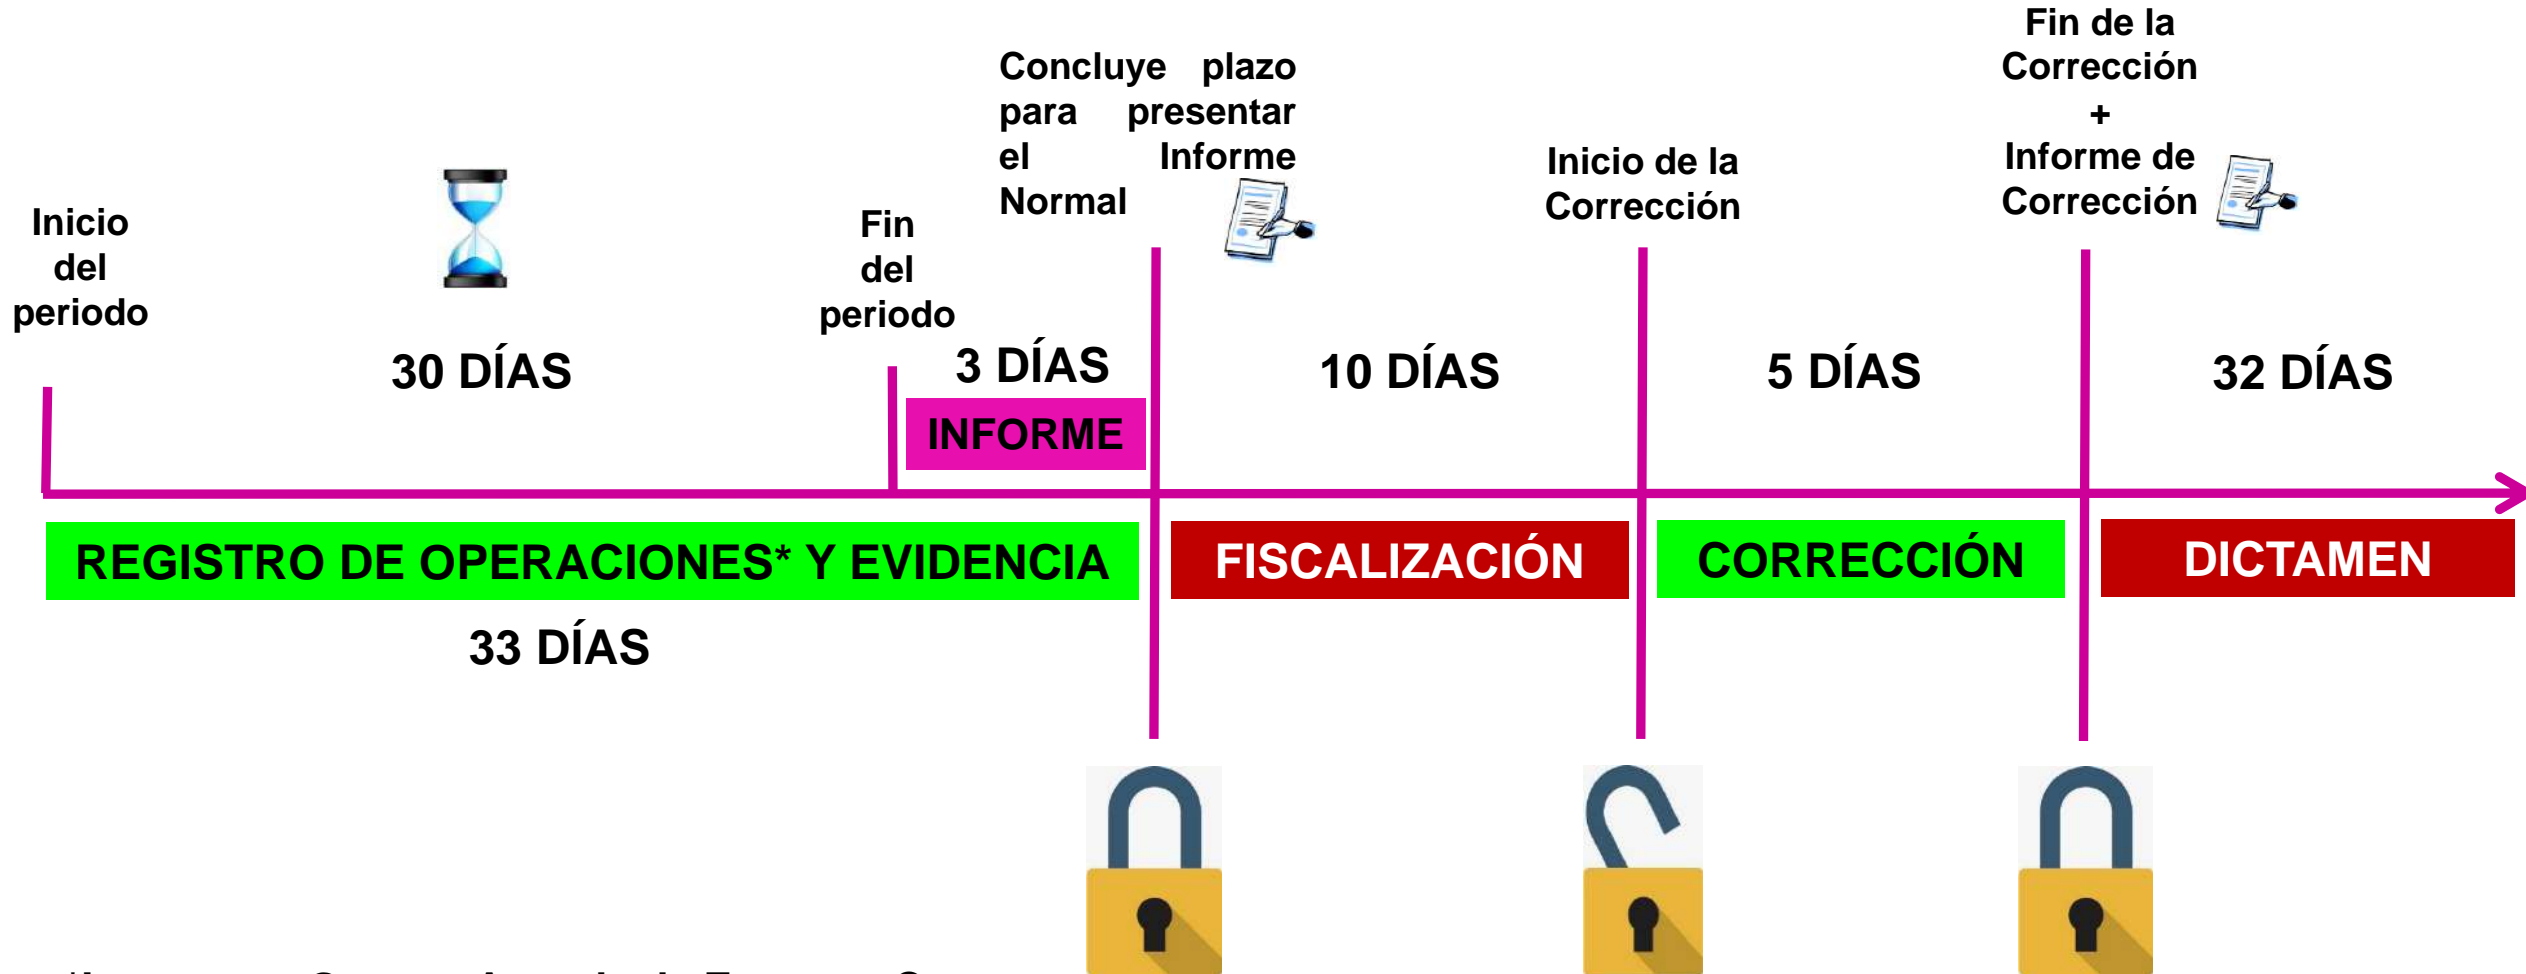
Inicio del periodo

30 DÍAS

Fin del periodo

Concluye plazo para presentar el Informe Normal

3 DÍAS

INFORME

10 DÍAS

Inicio de la Corrección

5 DÍAS

Fin de la Corrección + Informe de Corrección

32 DÍAS

REGISTRO DE OPERACIONES* Y EVIDENCIA

FISCALIZACIÓN

CORRECCIÓN

DICTAMEN

33 DÍAS

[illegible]